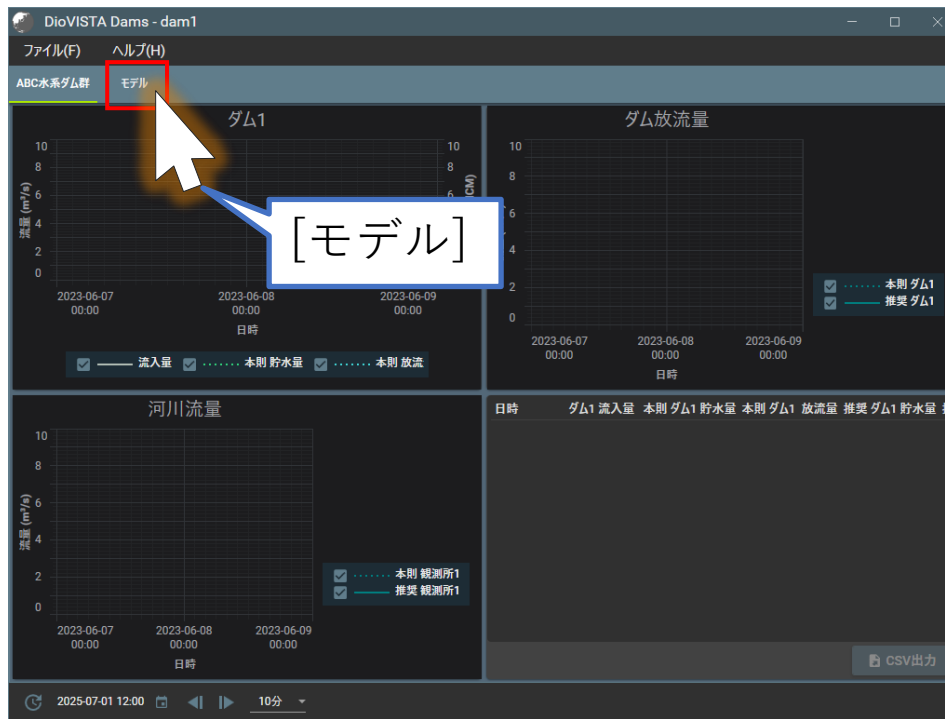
DioVISTA Dams - dam1

ファイル(F)　ヘルプ(H)

ABC水系ダム群　モデル

[モデル]

ダム1

10
8
6
4
2
0

流量 (m³/s)

10
8
6

CM)

2023-06-07
00:00

2023-06-08
00:00

2023-06-09
00:00

日時

流入量　本則 貯水量　本則 放流

ダム放流量

10
8
6
4
2
0

2023-06-07
00:00

2023-06-08
00:00

2023-06-09
00:00

日時

本則 ダム1
推奨 ダム1

河川流量

10
8
6
4
2
0

流量 (m³/s)

2023-06-07
00:00

2023-06-08
00:00

2023-06-09
00:00

日時

本則 観測所1
推奨 観測所1

| 日時 | ダム1 流入量 | 本則 ダム1 貯水量 | 本則 ダム1 放流量 | 推奨 ダム1 貯水量 |
|---|---|---|---|---|

CSV出力

2025-07-01 12:00　10分